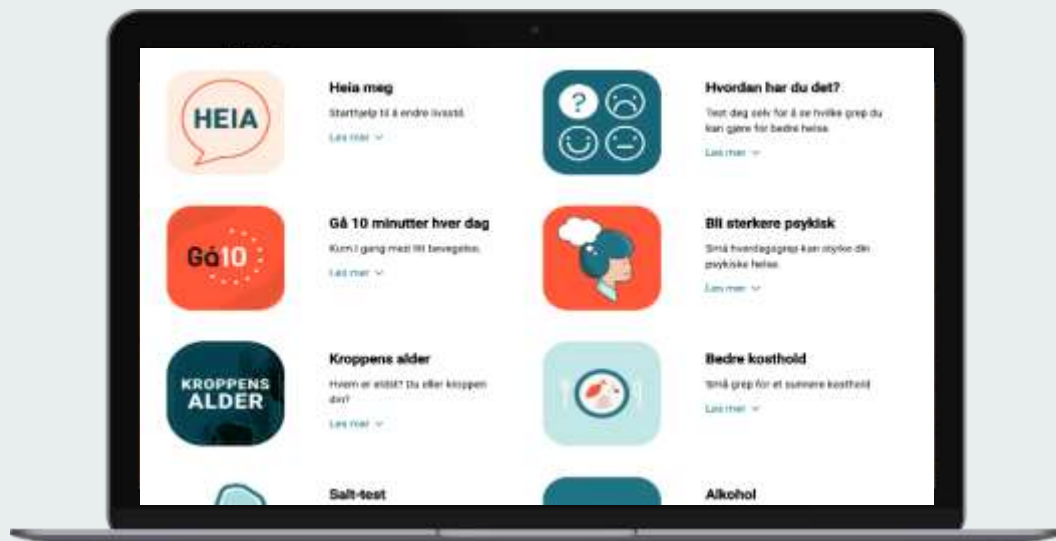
HEIA

Heia meg

Starthjelp til å endre livsstil.

Les mer

?

Hvordan har du det?

Test deg selv for å se hvilke grep du kan gjøre for bedre helse.

Les mer

Gå10

Gå 10 minutter hver dag

Kom i gang med litt bevegelse.

Les mer

Bli sterkere psykisk

Små hverdagsgrep kan styrke din psykiske helse.

Les mer

KROPPENS ALDER

Kroppens alder

Hvem er eldst? Du eller kroppen din?

Les mer

Bedre kosthold

Små grep for et sunnere kosthold

Les mer

Salt-test

Alkohol